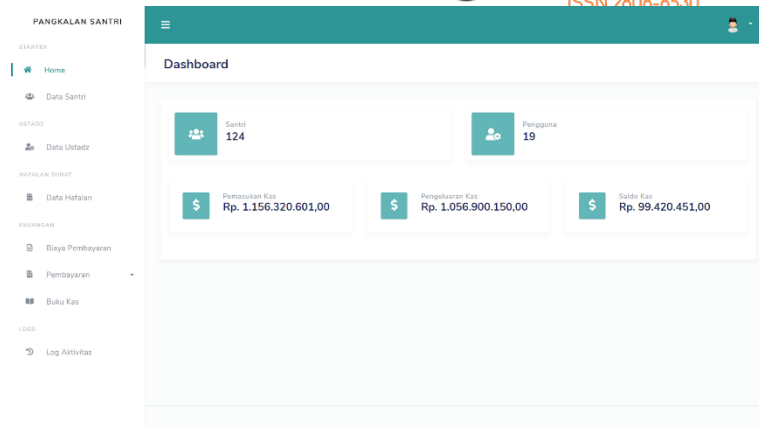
PANGKALAN SANTRI

STARTER

Home

Data Santri

USTADZ

Data Ustadz

HAFALAN SURAT

Data Hafalan

KEUANGAN

Biaya Pembayaran

Pembayaran

Buku Kas

LOGS

Log Aktivitas

ISSN 2000-0330

Dashboard

Santri
124

Pengguna
19

$ Pemasukan Kas
Rp. 1.156.320.601,00

$ Pengeluaran Kas
Rp. 1.056.900.150,00

$ Saldo Kas
Rp. 99.420.451,00